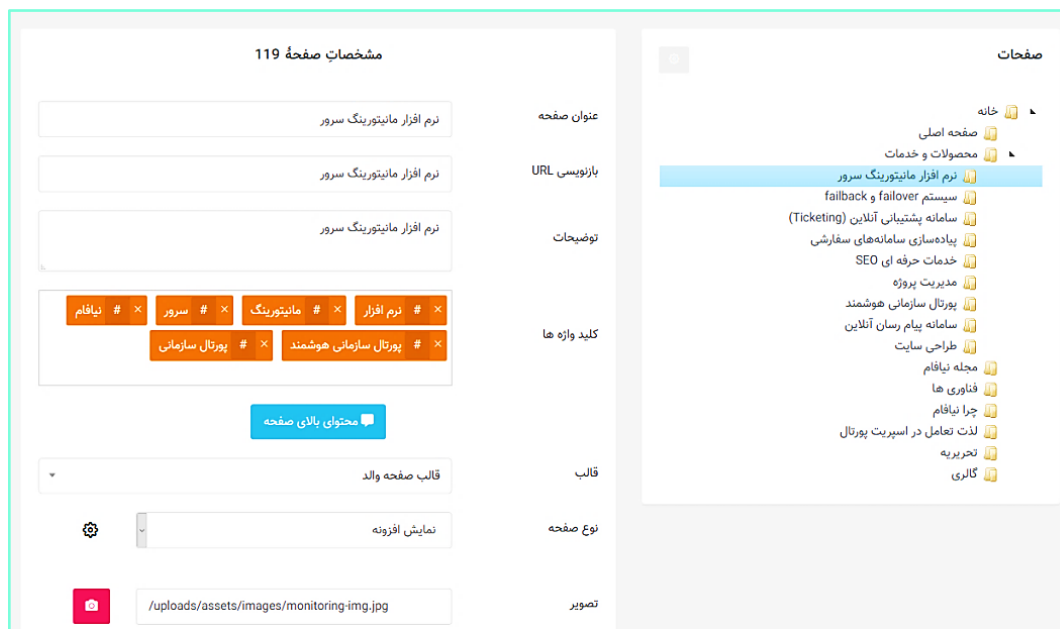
صفحات

خانه
صفحه اصلی
محصولات و خدمات
نرم افزار مانیتورینگ سرور
سیستم failover و failback
سامانه پشتیبانی آنلاین (Ticketing)
پیاده‌سازی سامانه‌های سفارشی
خدمات حرفه ای SEO
مدیریت پروژه
پورتال سازمانی هوشمند
سامانه پیام رسان آنلاین
طراحی سایت
مجله نیافام
فناوری ها
چرا نیافام
لذت تعامل در اسپریت پورتال
تحریریه
گالری

مشخصاتِ صفحهٔ 119

عنوان صفحه
نرم افزار مانیتورینگ سرور

بازنویسی URL
نرم افزار مانیتورینگ سرور

توضیحات
نرم افزار مانیتورینگ سرور

کلید واژه ها
× # نرم افزار
× # مانیتورینگ
× # سرور
× # نیافام
× # پورتال سازمانی هوشمند
× # پورتال سازمانی

محتوای بالای صفحه

قالب
قالب صفحه والد

نوع صفحه
نمایش افزونه

تصویر
/uploads/assets/images/monitoring-img.jpg